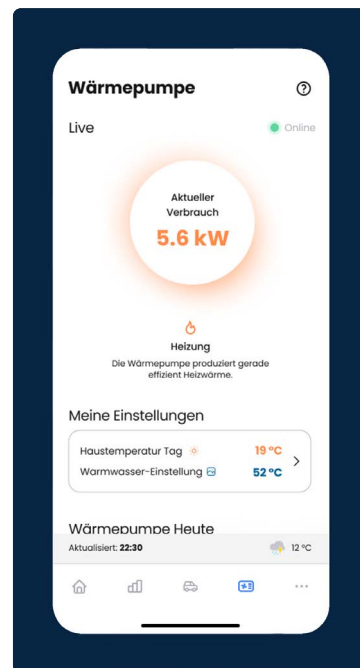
Wärmepumpe

Live

Online

Aktueller Verbrauch

5.6 kW

Heizung

Die Wärmepumpe produziert gerade effizient Heizwärme.

Meine Einstellungen

Haustemperatur Tag 19 °C

Warmwasser-Einstellung 52 °C

Wärmepumpe Heute

Aktualisiert: 22:30

12 °C